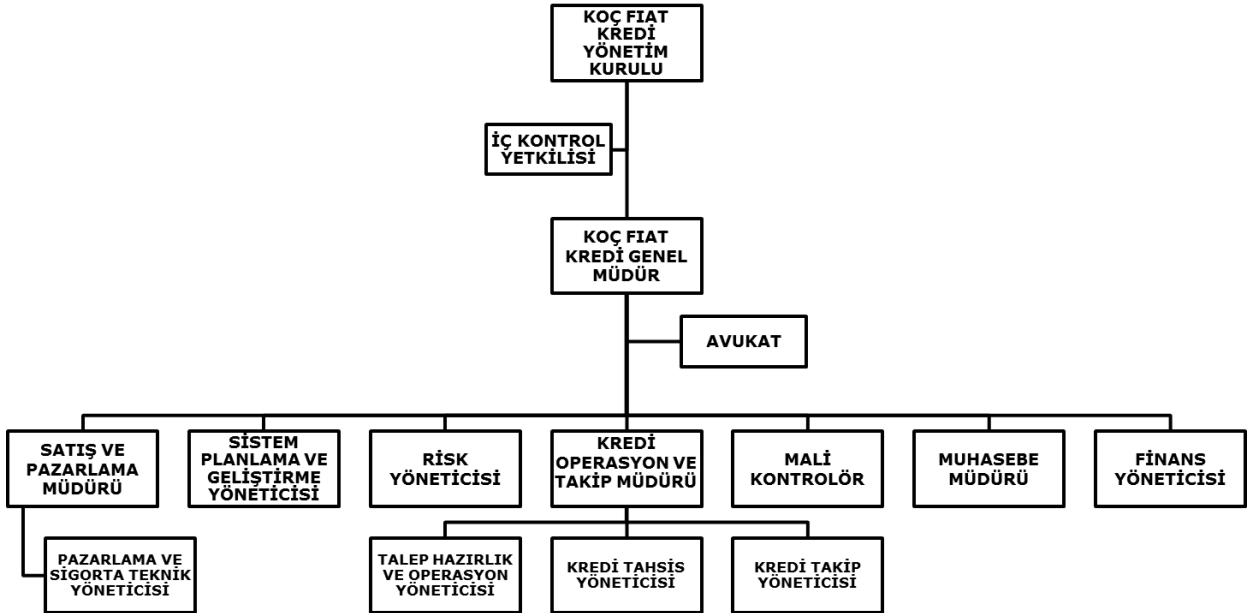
KOÇ FIAT KREDİ YÖNETİM KURULU

İÇ KONTROL YETKİLİSİ

KOÇ FIAT KREDİ GENEL MÜDÜR

AVUKAT

SATIŞ VE PAZARLAMA MÜDÜRÜ

SİSTEM PLANLAMA VE GELİŞTİRME YÖNETİCİSİ

RİSK YÖNETİCİSİ

KREDİ OPERASYON VE TAKİP MÜDÜRÜ

MALİ KONTROLÖR

MUHASEBE MÜDÜRÜ

FİNANS YÖNETİCİSİ

PAZARLAMA VE SİGORTA TEKNİK YÖNETİCİSİ

TALEP HAZIRLIK VE OPERASYON YÖNETİCİSİ

KREDİ TAHSİS YÖNETİCİSİ

KREDİ TAKİP YÖNETİCİSİ